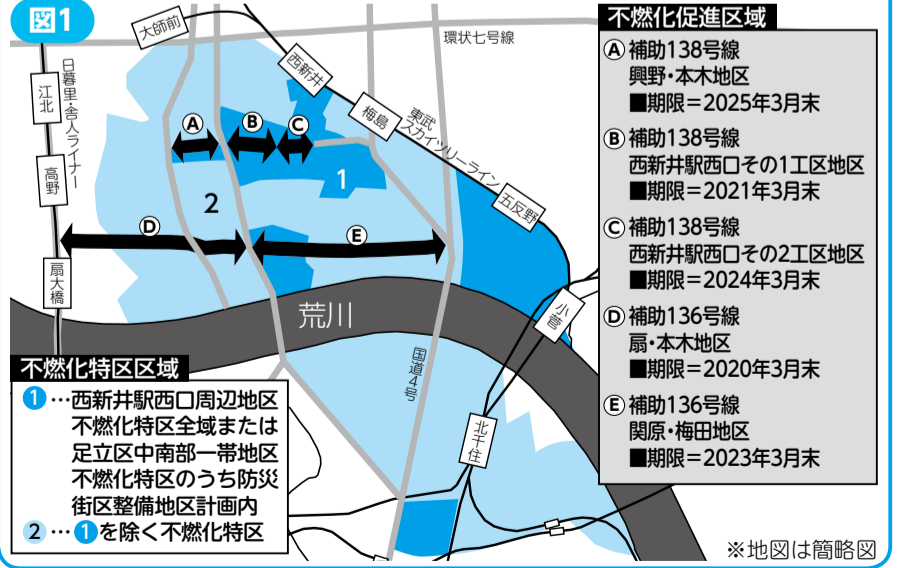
図1

大師前

環状七号線

西新井

梅島

東武スカイツリーライン

五反野

江北

日暮里・舎人ライナー

高野

扇大橋

A
B
C
1
2
D
E

荒川

小菅

国道4号

北千住

不燃化促進区域
A 補助138号線
興野・本木地区
■期限＝2025年3月末
B 補助138号線
西新井駅西口その1工区地区
■期限＝2021年3月末
C 補助138号線
西新井駅西口その2工区地区
■期限＝2024年3月末
D 補助136号線
扇・本木地区
■期限＝2020年3月末
E 補助136号線
関原・梅田地区
■期限＝2023年3月末

不燃化特区区域
1 …西新井駅西口周辺地区不燃化特区全域または足立区中南部一帯地区不燃化特区のうち防災街区整備地区計画内
2 … 1 を除く不燃化特区

※地図は簡略図